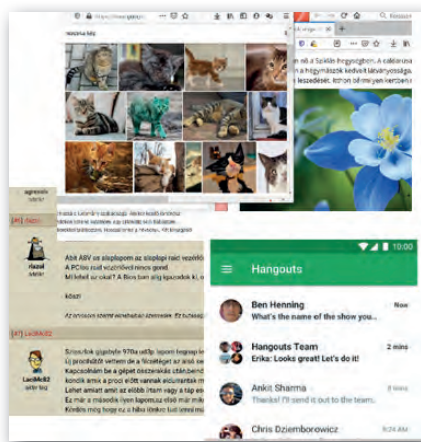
macska kép

a a Székely fesztiválon. A csaladunk a hegymászók kedvét kalandjava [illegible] a leszedését. Itthon jó meg ben kerteni

agresiv

[#] Hazel

Hazel

Abit ABV az alaplapom az alaplapi raid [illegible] A PC-ben rossz vezérlővel nincs gond. Mi lehet az oka? A Bios ban így kapcsolok ki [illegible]

köszi

[#] LacMc82

LacMc82

Sziasztok gépjeleg 970a ud3p lapom hogyan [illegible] Kapcsolnám be a gépet összerakás után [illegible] Lehet amiatt amit az előbb írtam? Ezt má a második ilyen lapom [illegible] Kérdés még hogy ez a hiba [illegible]

10:00

Hangouts

Ben Henning
Now
What's the name of the show you...

Hangouts Team
2 mins
Erika: Looks great! Let's do it!

Ankit Sharma
1 hour
Thanks! I'll send it out to the team.

Chris Dziemborowicz
9:24 AM